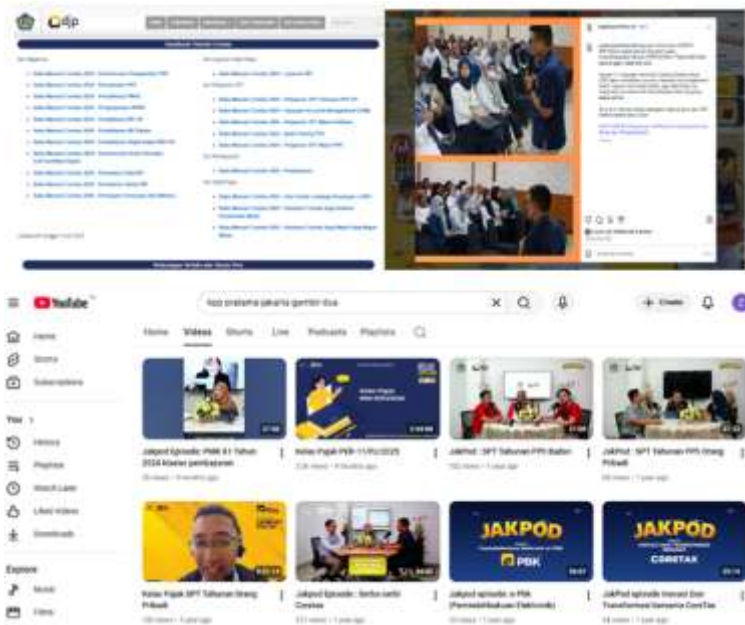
djp

YouTube

kpp pratama jakarta gambir dua

Create

Home

Shorts

Subscriptions

You

History

Playlists

Watch Later

Liked Videos

Downloads

Explore

Music

Films

Home Videos Shorts Live Podcasts Playlists

Kelas Pajak PER-11/PJ/2025

JAKPOD

PBK

JAKPOD

CORETAX

Jakpod Episode: PMK 81 Tahun 2024 Klaster pembayaran

Kelas Pajak PER-11/PJ/2025

JakPod : SPT Tahunan PPh Badan

JakPod : SPT Tahunan PPh Orang Pribadi

Kelas Pajak SPT Tahunan Orang Pribadi

Jakpod Episode : Serba-serbi Coretax

Jakpod episode e-PBK (Pemindahbukuan Elektronik)

JakPod episode Inovasi Dan Transformasi bersama CoreTax